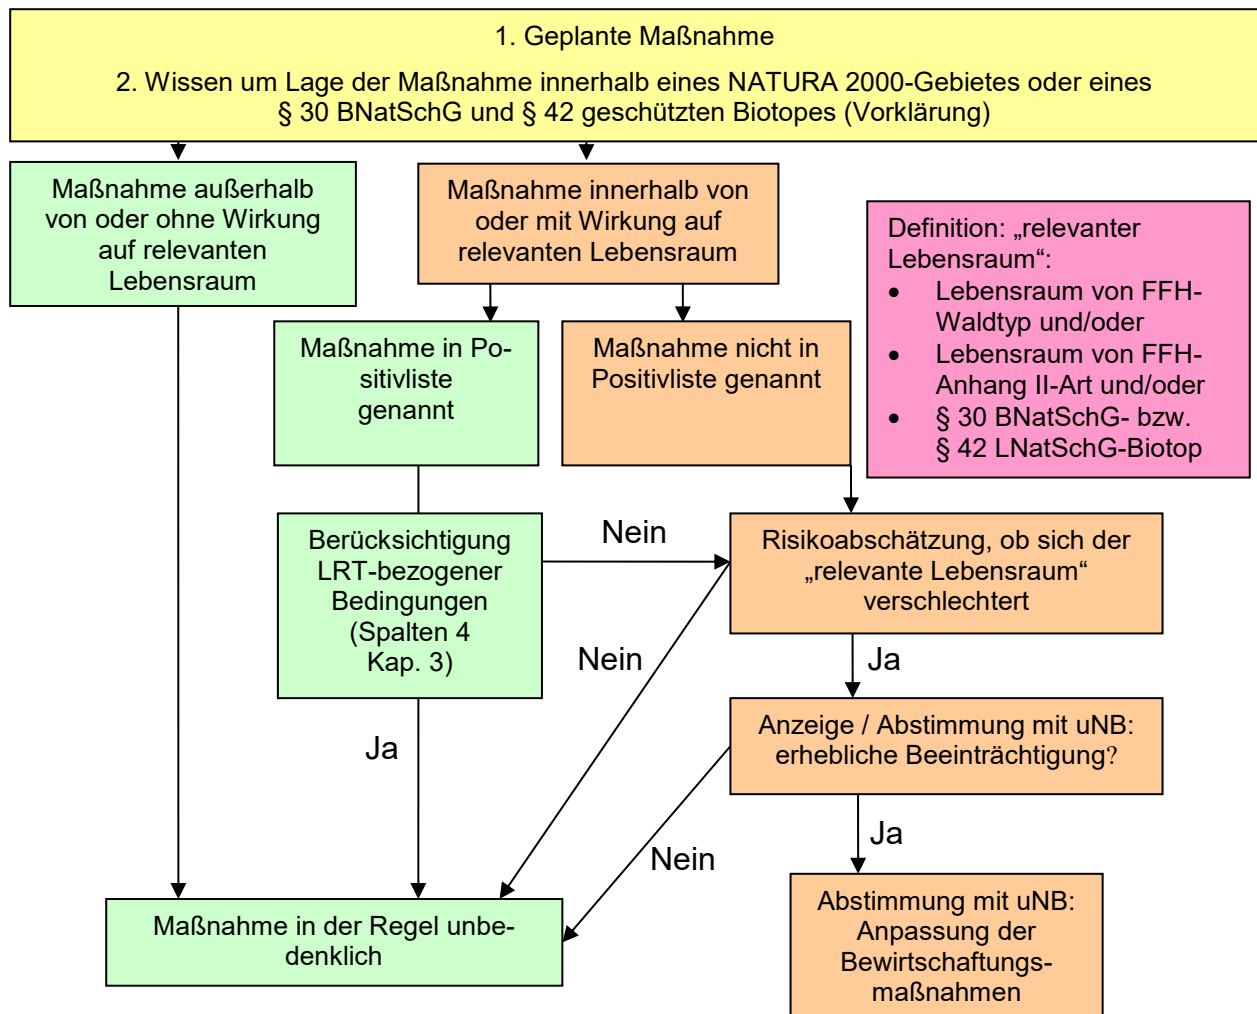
1. Geplante Maßnahme

2. Wissen um Lage der Maßnahme innerhalb eines NATURA 2000-Gebietes oder eines § 30 BNatSchG und § 42 geschützten Biotopes (Vorklärung)

Maßnahme außerhalb von oder ohne Wirkung auf relevanten Lebensraum

Maßnahme innerhalb von oder mit Wirkung auf relevanten Lebensraum

Definition: „relevanter Lebensraum“:
- Lebensraum von FFH-Waldtyp und/oder
- Lebensraum von FFH-Anhang II-Art und/oder
- § 30 BNatSchG- bzw. § 42 LNatSchG-Biotop

Maßnahme in Positivliste genannt

Maßnahme nicht in Positivliste genannt

Berücksichtigung LRT-bezogener Bedingungen (Spalten 4 Kap. 3)

Nein

Risikoabschätzung, ob sich der „relevante Lebensraum“ verschlechtert

Nein

Ja

Anzeige / Abstimmung mit uNB: erhebliche Beeinträchtigung?

Ja

Ja

Nein

Maßnahme in der Regel unbedenklich

Abstimmung mit uNB: Anpassung der Bewirtschaftungsmaßnahmen